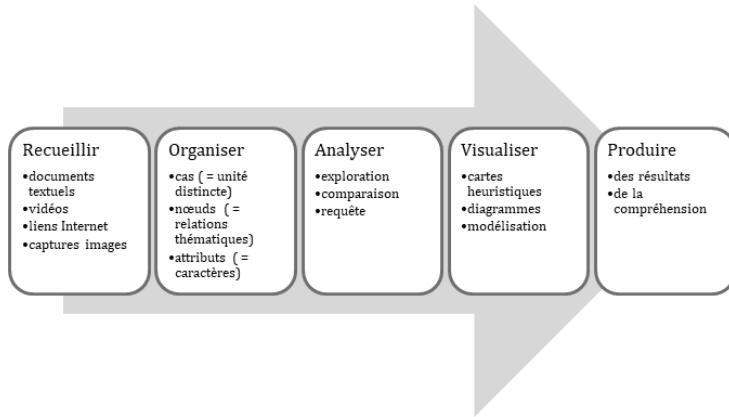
Recueillir
•documents textuels
•vidéos
•liens Internet
•captures images

Organiser
•cas ( = unité distincte)
•nœuds ( = relations thématiques)
•attributs ( = caractères)

Analyser
•exploration
•comparaison
•requête

Visualiser
•cartes heuristiques
•diagrammes
•modélisation

Produire
•des résultats
•de la compréhension